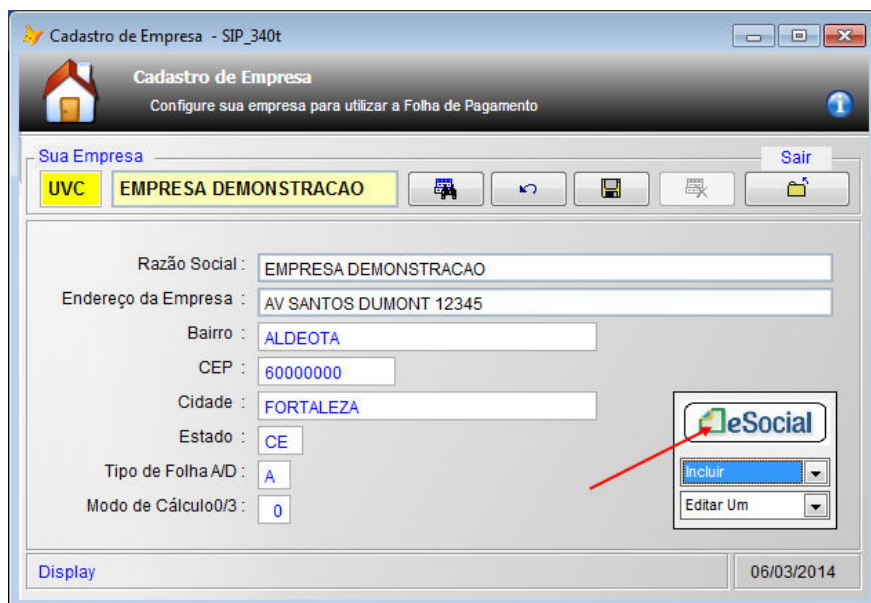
Cadastro de Empresa - SIP_340t

Cadastro de Empresa

Configure sua empresa para utilizar a Folha de Pagamento

Sua Empresa

Sair

UVC

EMPRESA DEMONSTRACAO

Razão Social : EMPRESA DEMONSTRACAO

Endereço da Empresa : AV SANTOS DUMONT 12345

Bairro : ALDEOTA

CEP : 60000000

Cidade : FORTALEZA

Estado : CE

Tipo de Folha A/D : A

Modo de Cálculo0/3 : 0

eSocial

Incluir

Editar Um

Display

06/03/2014